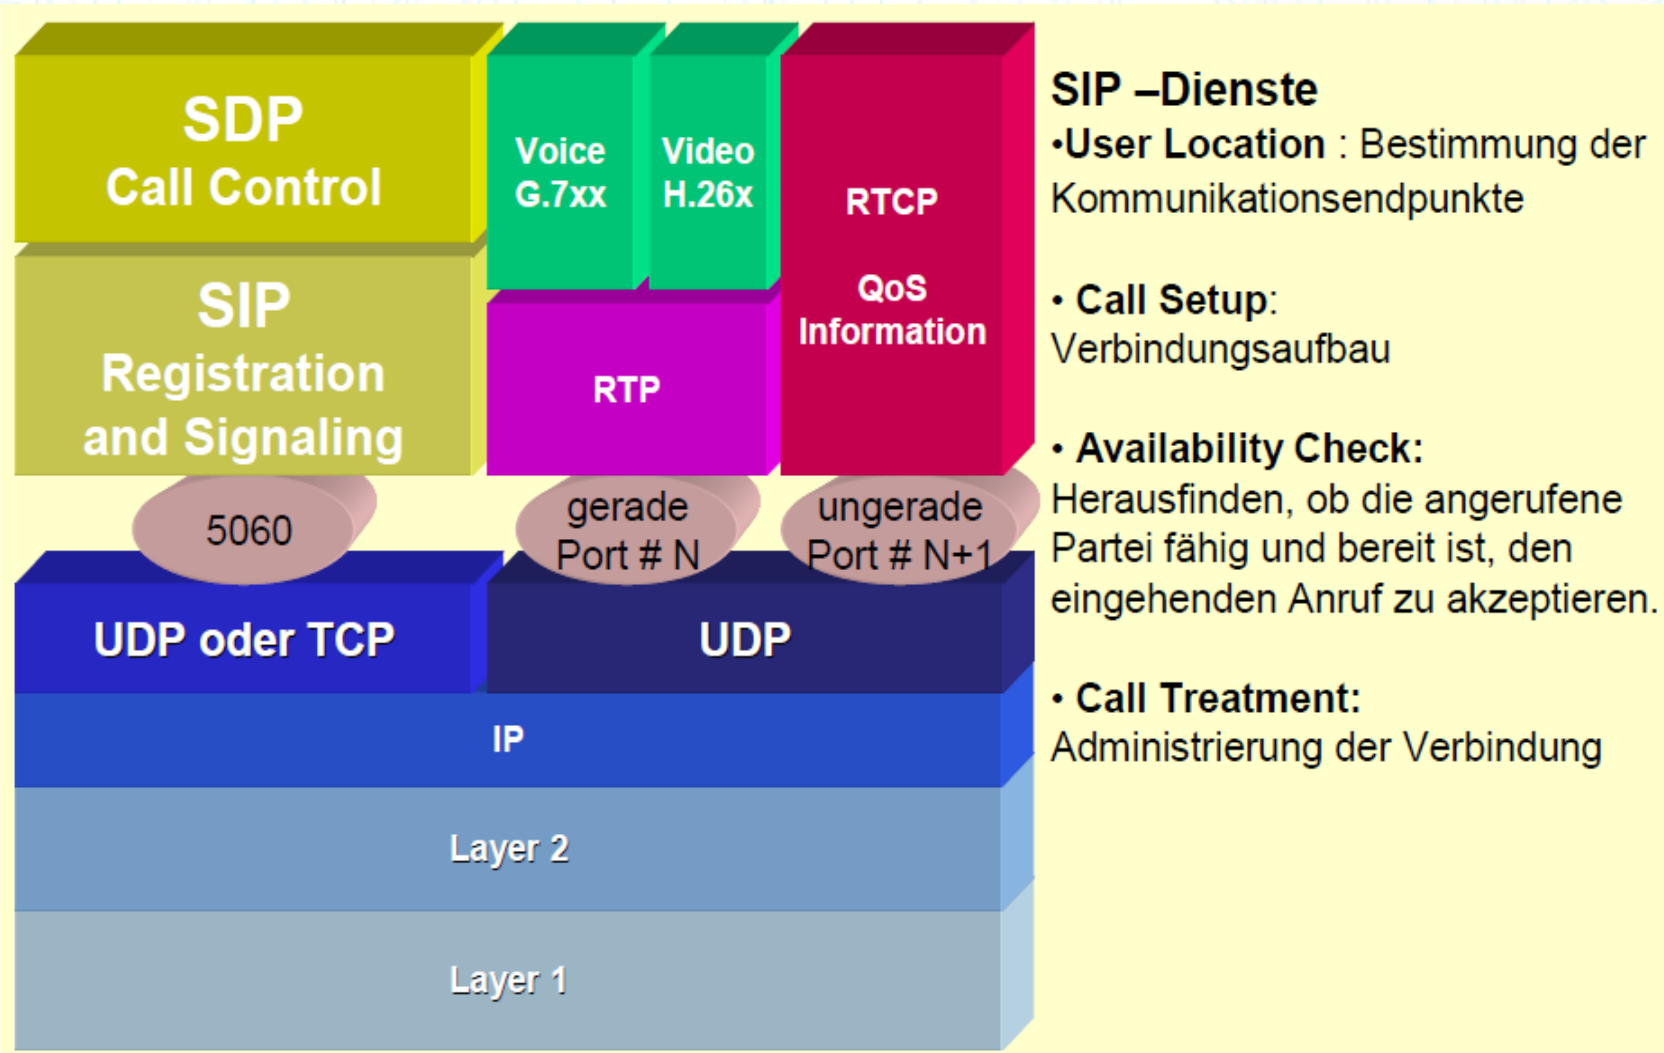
SDP
Call Control

SIP
Registration
and Signaling

Voice
G.7xx

Video
H.26x

RTCP

QoS
Information

RTP

5060

gerade
Port # N

ungerade
Port # N+1

UDP oder TCP

UDP

IP

Layer 2

Layer 1

SIP –Dienste
•User Location : Bestimmung der Kommunikationsendpunkte

• Call Setup:
Verbindungsaufbau

• Availability Check:
Herausfinden, ob die angerufene Partei fähig und bereit ist, den eingehenden Anruf zu akzeptieren.

• Call Treatment:
Administrierung der Verbindung